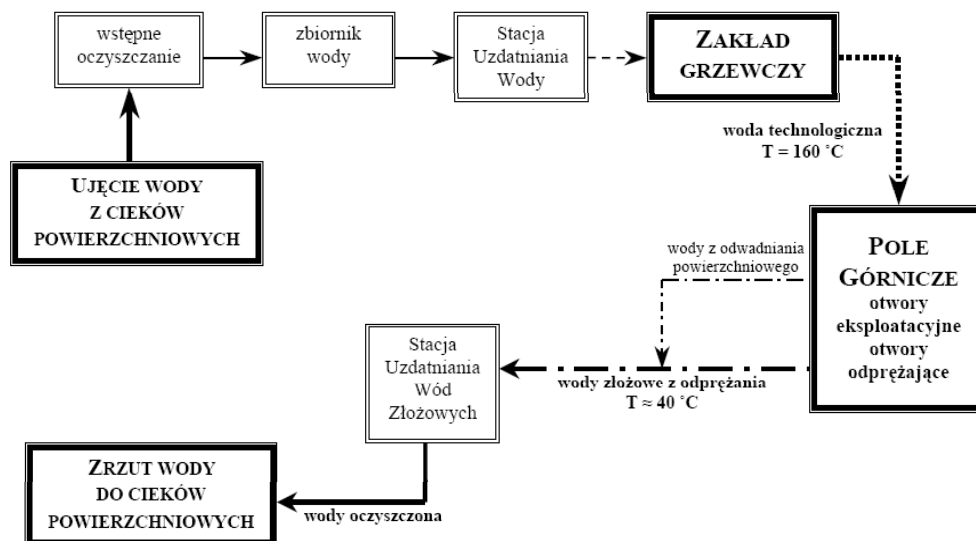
wstępne oczyszczanie

zbiornik wody

Stacja Uzdatniania Wody

ZAKŁAD GRZEWCZY

UJĘCIE WODY Z CIEKÓW POWIERZCHNIOWYCH

woda technologiczna
T = 160 °C

wody z odwadniania powierzchniowego

POLE GÓRNICZE
otwory eksploatacyjne
otwory odprężające

Stacja Uzdatniania Wód Złożowych

wody złożowe z odprężania
T ≈ 40 °C

ZRZUT WODY DO CIEKÓW POWIERZCHNIOWYCH

wody oczyszczona